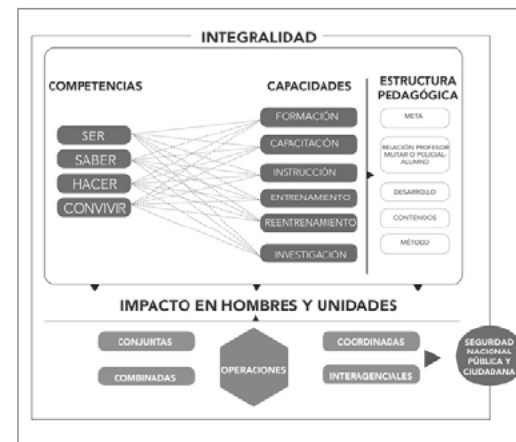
INTEGRALIDAD

COMPETENCIAS

SER

SABER

HACER

CONVIVIR

CAPACIDADES

FORMACIÓN

CAPACITACIÓN

INSTRUCCIÓN

ENTRENAMIENTO

REENTRENAMIENTO

INVESTIGACIÓN

ESTRUCTURA PEDAGÓGICA

META

RELACIÓN PROFESOR MILITAR O POLICIAL-ALUMNO

DESARROLLO

CONTENIDOS

MÉTODO

IMPACTO EN HOMBRES Y UNIDADES

CONJUNTAS

COMBINADAS

OPERACIONES

COORDINADAS

INTERAGENCIALES

SEGURIDAD NACIONAL PÚBLICA Y CIUDADANA